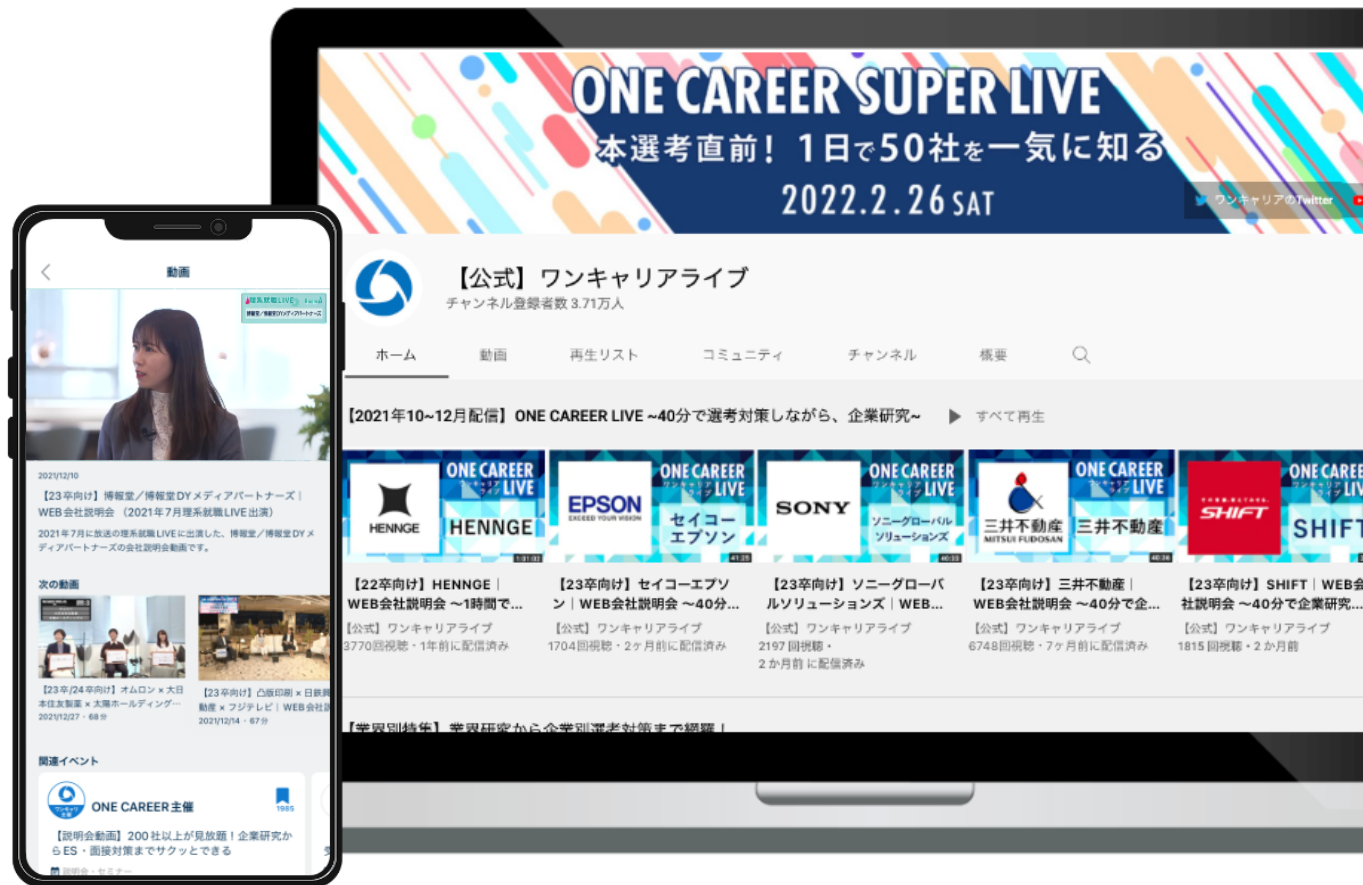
ONE CAREER SUPER LIVE
本選考直前！1日で50社を一気に知る
2022.2.26 SAT

ワンキャリアのTwitter

【公式】ワンキャリアライブ
チャンネル登録者数 3.71万人

ホーム　動画　再生リスト　コミュニティ　チャンネル　概要

【2021年10~12月配信】ONE CAREER LIVE ~40分で選考対策しながら、企業研究~　すべて再生

HENNGE ONE CAREER LIVE HENNGE 1:31:02
【22卒向け】HENNGE｜WEB会社説明会 〜1時間で...
【公式】ワンキャリアライブ
3770回視聴・1年前に配信済み

EPSON EXCEED YOUR VISION ONE CAREER LIVE セイコーエプソン 41:25
【23卒向け】セイコーエプソン｜WEB会社説明会 〜40分...
【公式】ワンキャリアライブ
1704回視聴・2ヶ月前に配信済み

SONY ONE CAREER LIVE ソニーグローバルソリューションズ 40:33
【23卒向け】ソニーグローバルソリューションズ｜WEB...
【公式】ワンキャリアライブ
2197 回視聴・
2 か月前 に配信済み

三井不動産 MITSUI FUDOSAN ONE CAREER LIVE 三井不動産 40:36
【23卒向け】三井不動産｜WEB会社説明会 〜40分で企...
【公式】ワンキャリアライブ
6748回視聴・7ヶ月前に配信済み

SHIFT ONE CAREER LIVE SHIFT
【23卒向け】SHIFT｜WEB会社説明会 〜40分で企業研究...
【公式】ワンキャリアライブ
1815 回視聴・2 か月前

【業界別特集】業界研究から企業別選考対策まで網羅！

動画
理系就職LIVE
博報堂／博報堂DYメディアパートナーズ
2021/12/10
【23卒向け】博報堂／博報堂DYメディアパートナーズ｜WEB会社説明会 （2021年7月理系就職LIVE出演）
2021年7月に放送の理系就職LIVEに出演した、博報堂／博報堂DYメディアパートナーズの会社説明会動画です。

次の動画
【23卒/24卒向け】オムロン × 大日本住友製薬 × 大陽ホールディング...
2021/12/27・68分
【23卒向け】凸版印刷 × 日鉄興和不動産 × フジテレビ｜WEB会社...
2021/12/14・67分

関連イベント
ONE CAREER主催
1985
【説明会動画】200 社以上が見放題！企業研究からES・面接対策までサクッとできる
説明会・セミナー